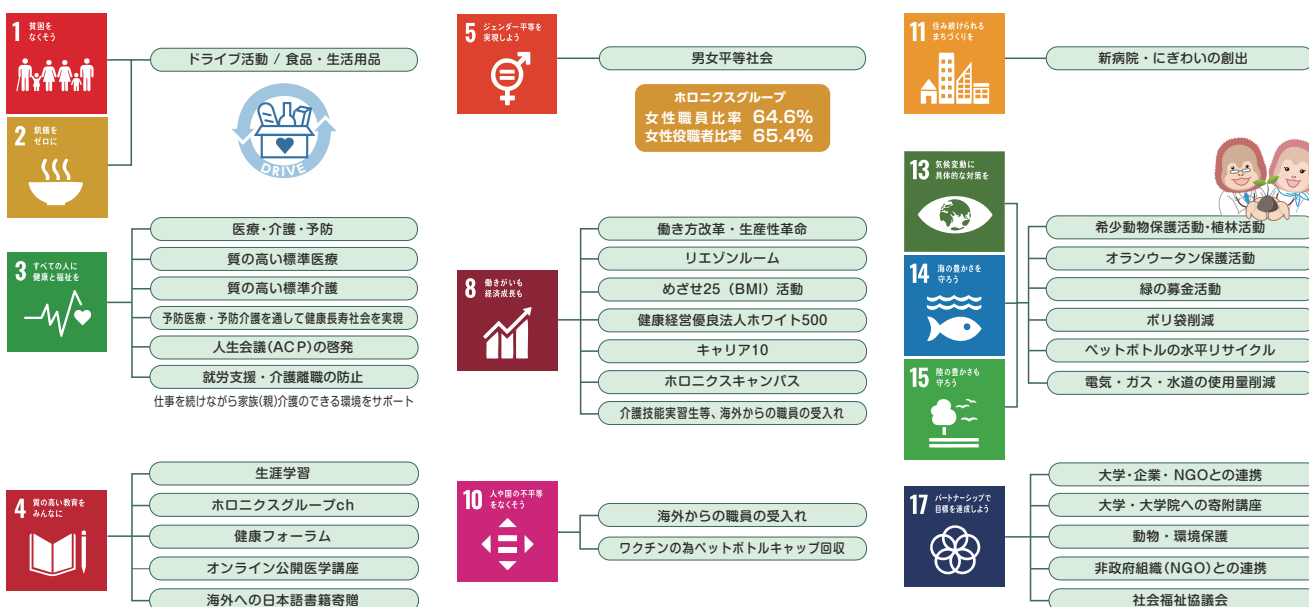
1 貧困を なくそう

2 飢餓を ゼロに

ドライブ活動 / 食品・生活用品

DRIVE

3 すべての人に 健康と福祉を

医療・介護・予防

質の高い標準医療

質の高い標準介護

予防医療・予防介護を通して健康長寿社会を実現

人生会議（ACP）の啓発

就労支援・介護離職の防止

仕事を続けながら家族(親)介護のできる環境をサポート

4 質の高い教育を みんなに

生涯学習

ホロニクスグループch

健康フォーラム

オンライン公開医学講座

海外への日本語書籍寄贈

5 ジェンダー平等を 実現しよう

男女平等社会

ホロニクスグループ
女性職員比率 64.6%
女性役職者比率 65.4%

8 働きがいも 経済成長も

働き方改革・生産性革命

リエゾンルーム

めざせ25（BMI）活動

健康経営優良法人ホワイト500

キャリア10

ホロニクスキャンパス

介護技能実習生等、海外からの職員の受入れ

10 人や国の不平等 をなくそう

海外からの職員の受入れ

ワクチンの為ペットボトルキャップ回収

11 住み続けられる まちづくりを

新病院・にぎわいの創出

13 気候変動に 具体的な対策を

14 海の豊かさを 守ろう

15 陸の豊かさも 守ろう

希少動物保護活動・植林活動

オランウータン保護活動

緑の募金活動

ポリ袋削減

ペットボトルの水平リサイクル

電気・ガス・水道の使用量削減

17 パートナーシップで 目標を達成しよう

大学・企業・NGOとの連携

大学・大学院への寄附講座

動物・環境保護

非政府組織（NGO）との連携

社会福祉協議会